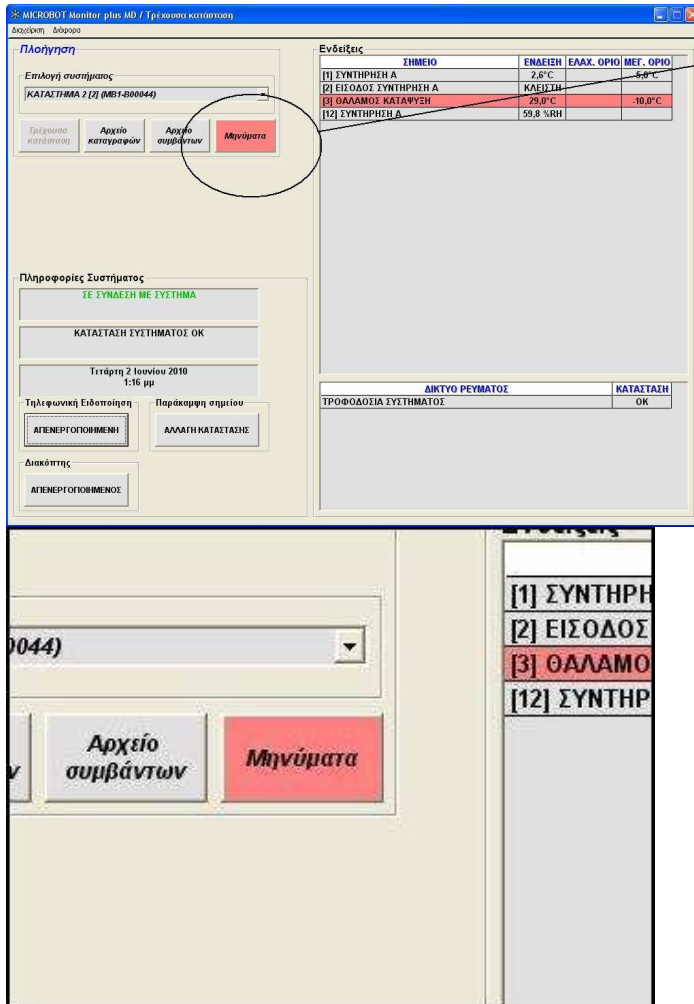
MICROBOT Monitor plus MD / Τρέχουσα κατάσταση
Διαχείριση Διάφορα

Πλοήγηση
Επιλογή συστήματος
ΚΑΤΑΣΤΗΜΑ 2 [2] (MB1-B00044)
Τρέχουσα κατάσταση
Αρχείο καταγραφών
Αρχείο συμβάντων
Μηνύματα

Πληροφορίες Συστήματος
ΣΕ ΣΥΝΔΕΣΗ ΜΕ ΣΥΣΤΗΜΑ
ΚΑΤΑΣΤΑΣΗ ΣΥΣΤΗΜΑΤΟΣ OK
Τετάρτη 2 Ιουνίου 2010
1:16 μμ
Τηλεφωνική Ειδοποίηση
ΑΠΕΝΕΡΓΟΠΟΙΗΜΕΝΗ
Παράκαμψη σημείου
ΑΛΛΑΓΗ ΚΑΤΑΣΤΑΣΗΣ
Διακόπτης
ΑΠΕΝΕΡΓΟΠΟΙΗΜΕΝΟΣ

Ενδείξεις

| ΣΗΜΕΙΟ | ΕΝΔΕΙΞΗ | ΕΛΑΧ. ΟΡΙΟ | ΜΕΓ. ΟΡΙΟ |
|---|---|---|---|
| [1] ΣΥΝΤΗΡΗΣΗ Α | 2,6°C | | 5,0°C |
| [2] ΕΙΣΟΔΟΣ ΣΥΝΤΗΡΗΣΗ Α | ΚΛΕΙΣΤΗ | | |
| [3] ΘΑΛΑΜΟΣ ΚΑΤΑΨΥΞΗ | 29,0°C | | -10,0°C |
| [12] ΣΥΝΤΗΡΗΣΗ Α | 59,8 %RH | | |

| ΔΙΚΤΥΟ ΡΕΥΜΑΤΟΣ | ΚΑΤΑΣΤΑΣΗ |
|---|---|
| ΤΡΟΦΟΔΟΣΙΑ ΣΥΣΤΗΜΑΤΟΣ | OK |

0044)
Αρχείο συμβάντων
Μηνύματα
[1] ΣΥΝΤΗΡΗ
[2] ΕΙΣΟΔΟΣ
[3] ΘΑΛΑΜΟ
[12] ΣΥΝΤΗΡ